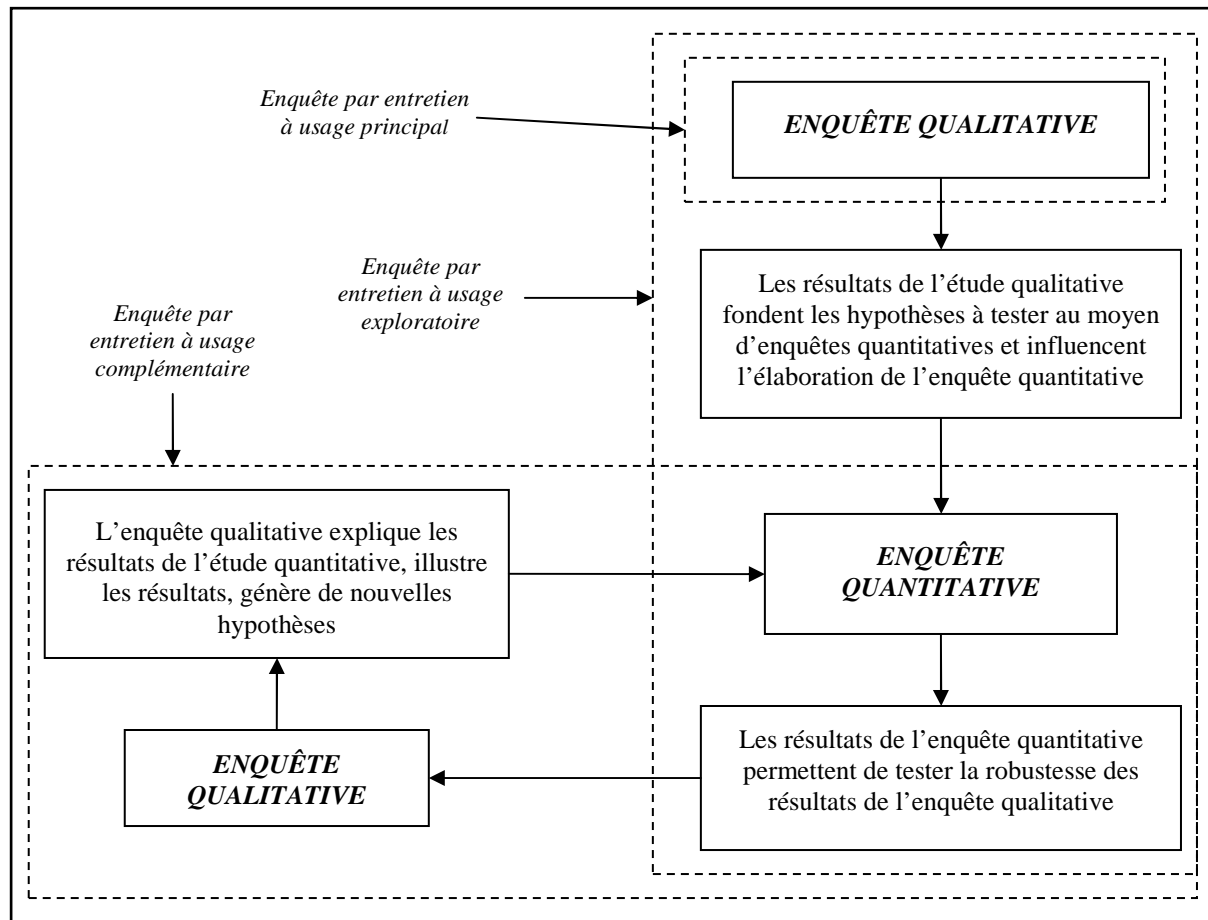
Enquête par entretien à usage principal

ENQUÊTE QUALITATIVE

Enquête par entretien à usage exploratoire

Les résultats de l'étude qualitative fondent les hypothèses à tester au moyen d'enquêtes quantitatives et influencent l'élaboration de l'enquête quantitative

Enquête par entretien à usage complémentaire

L'enquête qualitative explique les résultats de l'étude quantitative, illustre les résultats, génère de nouvelles hypothèses

ENQUÊTE QUANTITATIVE

ENQUÊTE QUALITATIVE

Les résultats de l'enquête quantitative permettent de tester la robustesse des résultats de l'enquête qualitative